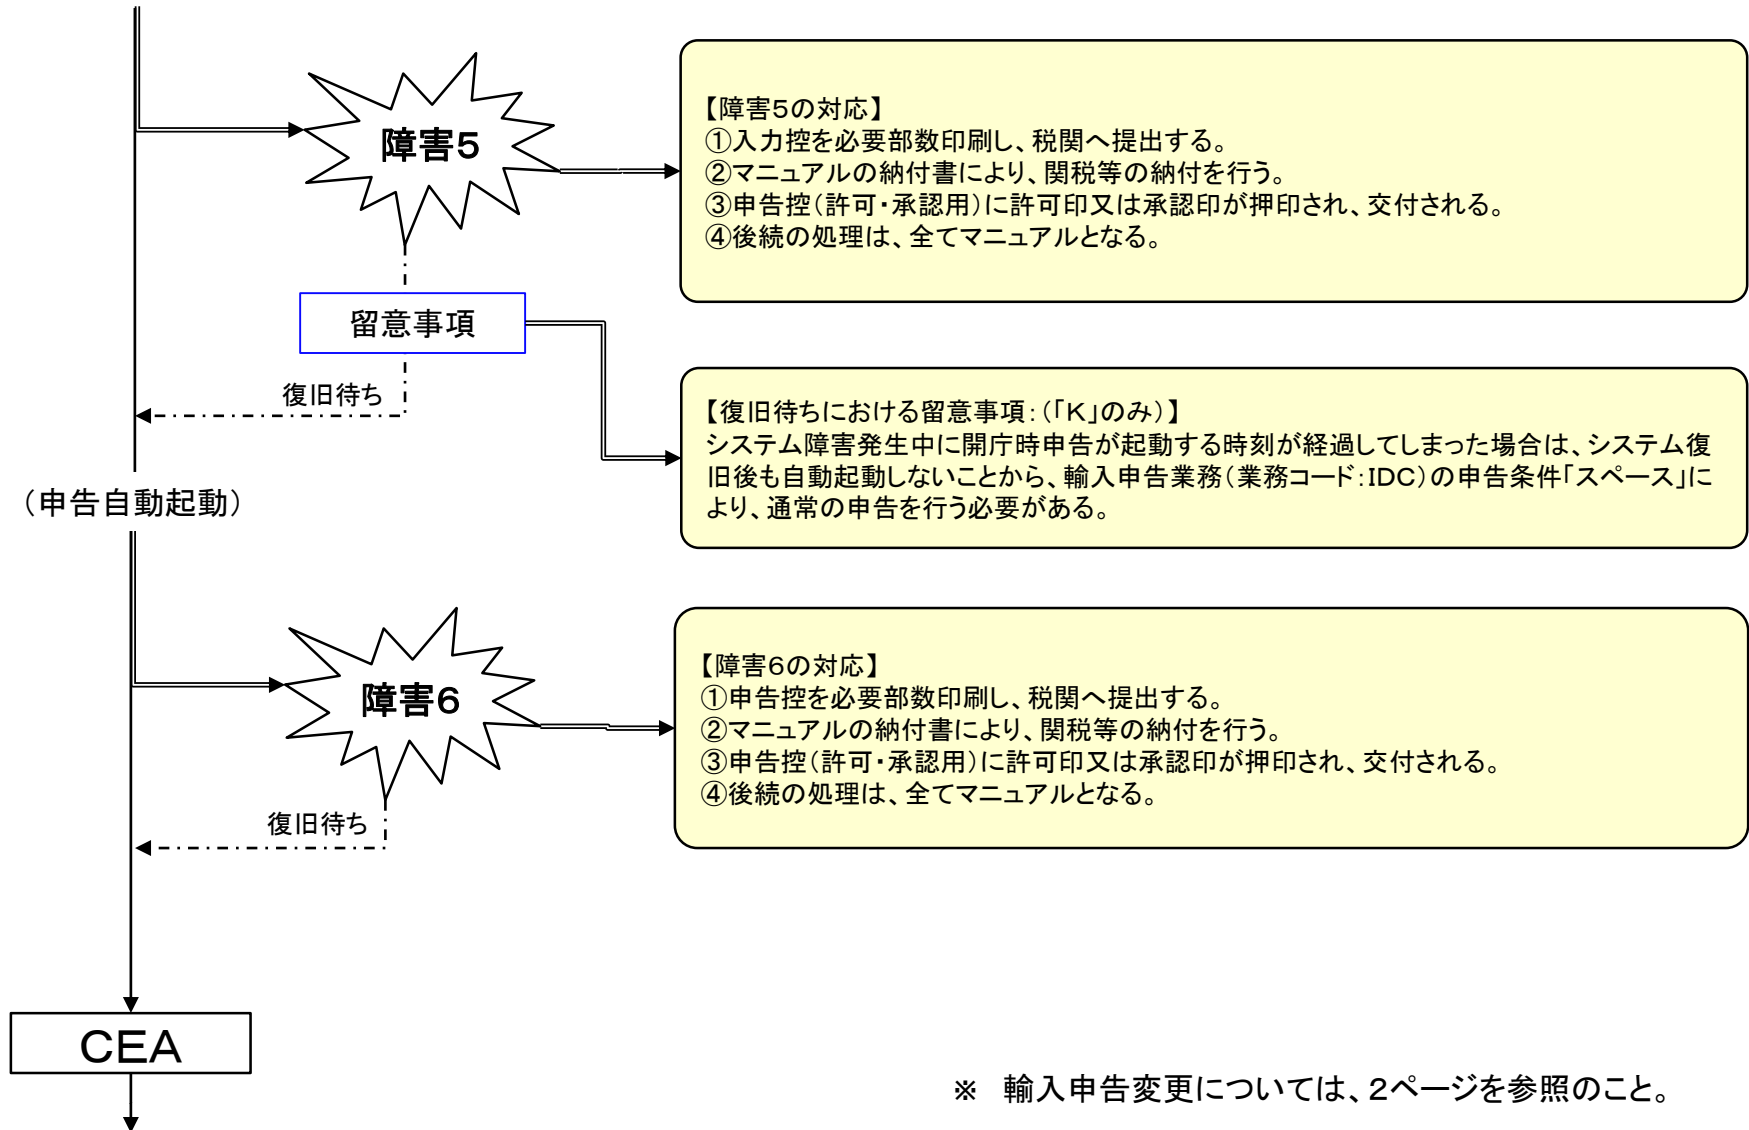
障害5

【障害5の対応】
①入力控を必要部数印刷し、税関へ提出する。
②マニュアルの納付書により、関税等の納付を行う。
③申告控(許可・承認用)に許可印又は承認印が押印され、交付される。
④後続の処理は、全てマニュアルとなる。

留意事項

復旧待ち

【復旧待ちにおける留意事項:(「K」のみ)】
システム障害発生中に開庁時申告が起動する時刻が経過してしまった場合は、システム復旧後も自動起動しないことから、輸入申告業務(業務コード:IDC)の申告条件「スペース」により、通常の申告を行う必要がある。

(申告自動起動)

障害6

【障害6の対応】
①申告控を必要部数印刷し、税関へ提出する。
②マニュアルの納付書により、関税等の納付を行う。
③申告控(許可・承認用)に許可印又は承認印が押印され、交付される。
④後続の処理は、全てマニュアルとなる。

復旧待ち

CEA

※ 輸入申告変更については、2ページを参照のこと。